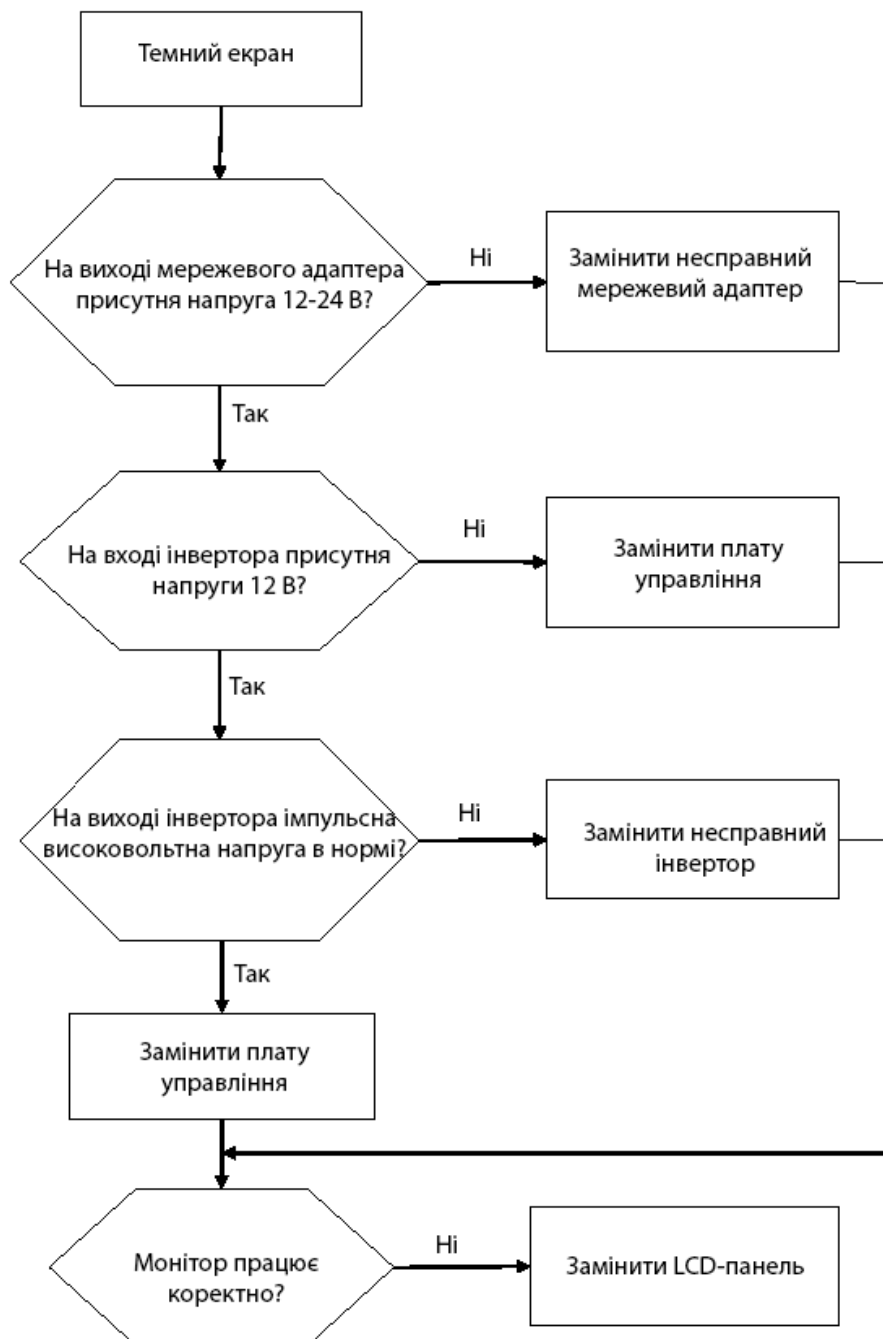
Темний екран

На виході мережевого адаптера присутня напруга 12-24 В?

Ні

Замінити несправний мережевий адаптер

Так

На вході інвертора присутня напруги 12 В?

Ні

Замінити плату управління

Так

На виході інвертора імпульсна високовольтна напруга в нормі?

Ні

Замінити несправний інвертор

Так

Замінити плату управління

Монітор працює коректно?

Ні

Замінити LCD-панель